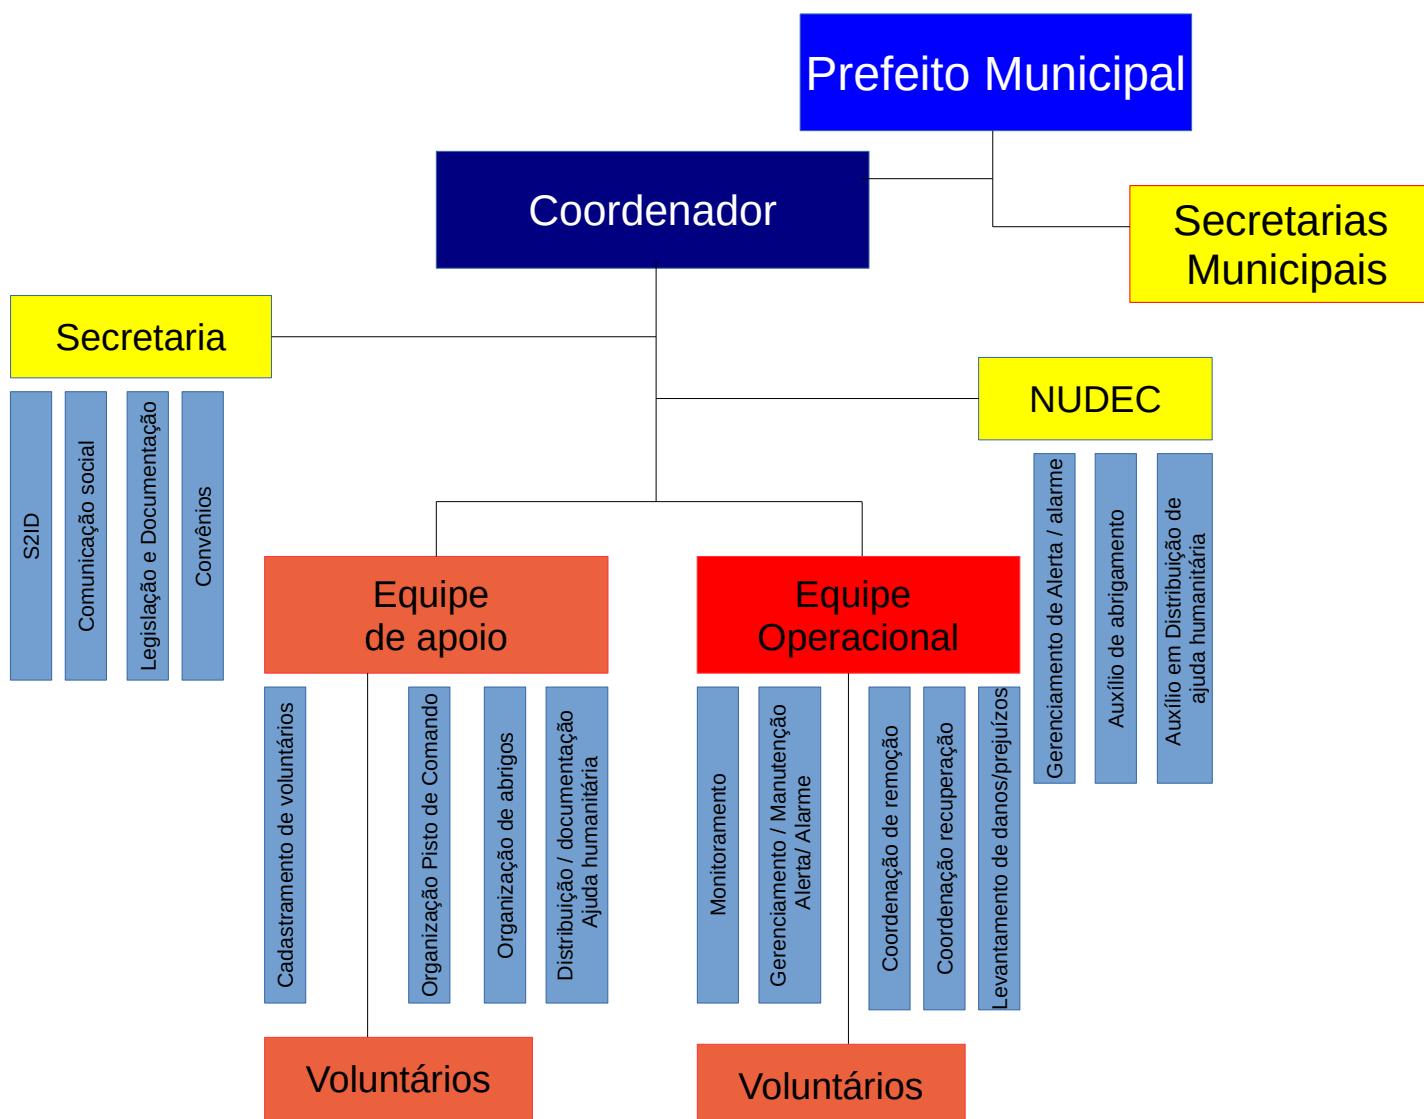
Prefeito Municipal

Coordenador

Secretarias Municipais

Secretaria

S2ID

Comunicação social

Legislação e Documentação

Convênios

NUDEC

Gerenciamento de Alerta / alarme

Auxílio de abrigamento

Auxílio em Distribuição de ajuda humanitária

Equipe de apoio

Cadastramento de voluntários

Organização Pisto de Comando

Organização de abrigos

Distribuição / documentação Ajuda humanitária

Equipe Operacional

Monitoramento

Gerenciamento / Manutenção Alerta/ Alarme

Coordenação de remoção

Coordenação recuperação

Levantamento de danos/prejuízos

Voluntários

Voluntários